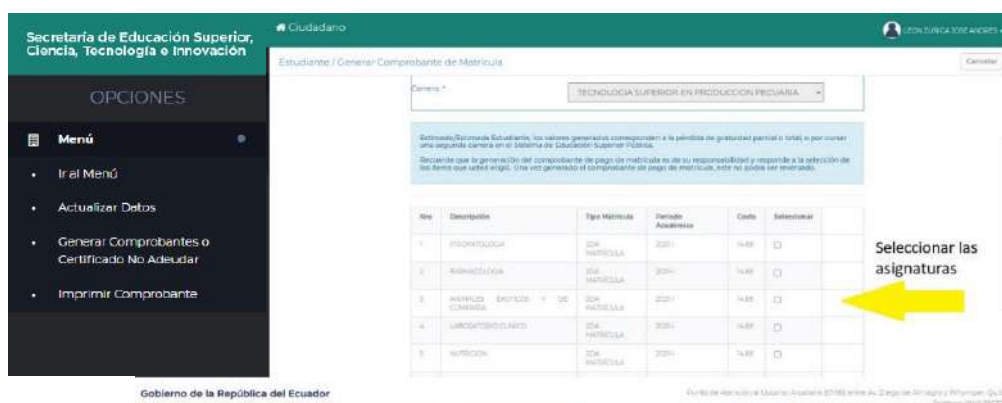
Secretaría de Educación Superior, Ciencia, Tecnología e Innovación

Ciudadano

LEON ZUÑIGA JOSE ANDRES

OPCIONES

Menú

Ir al Menú

Actualizar Datos

Generar Comprobantes o Certificado No Adeudar

Imprimir Comprobante

Estudiante / Generar Comprobante de Matrícula

Cancelar

Carrera *

TECNOLOGIA SUPERIOR EN PRODUCCION PECUARIA

Estimado/Estimada Estudiante, los valores generados corresponden a la pérdida de gratuidad parcial o total, o por cursar una segunda carrera en el Sistema de Educación Superior Público.

Recuerde que la generación del comprobante de pago de matrícula es de su responsabilidad y responde a la selección de los ítems que usted eligió. Una vez generado el comprobante de pago de matrícula, este no podrá ser reversado.

| Nro | Descripción | Tipo Matrícula | Período Académico | Costo | Seleccionar |
|---|---|---|---|---|---|
| 1 | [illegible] | 2DA MATRICULA | 2021 | 14.88 | ☐ |
| 2 | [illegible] | 2DA MATRICULA | 2021 | 14.88 | ☐ |
| 3 | ANIMALES EXOTICOS Y DE COMPAÑIA | 2DA MATRICULA | 2021 | 14.88 | ☐ |
| 4 | LABORATORIO CLINICO | 2DA MATRICULA | 2021 | 14.88 | ☐ |
| 5 | NUTRICION | 2DA MATRICULA | 2021 | 14.88 | ☐ |

Seleccionar las asignaturas

Gobierno de la República del Ecuador

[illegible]